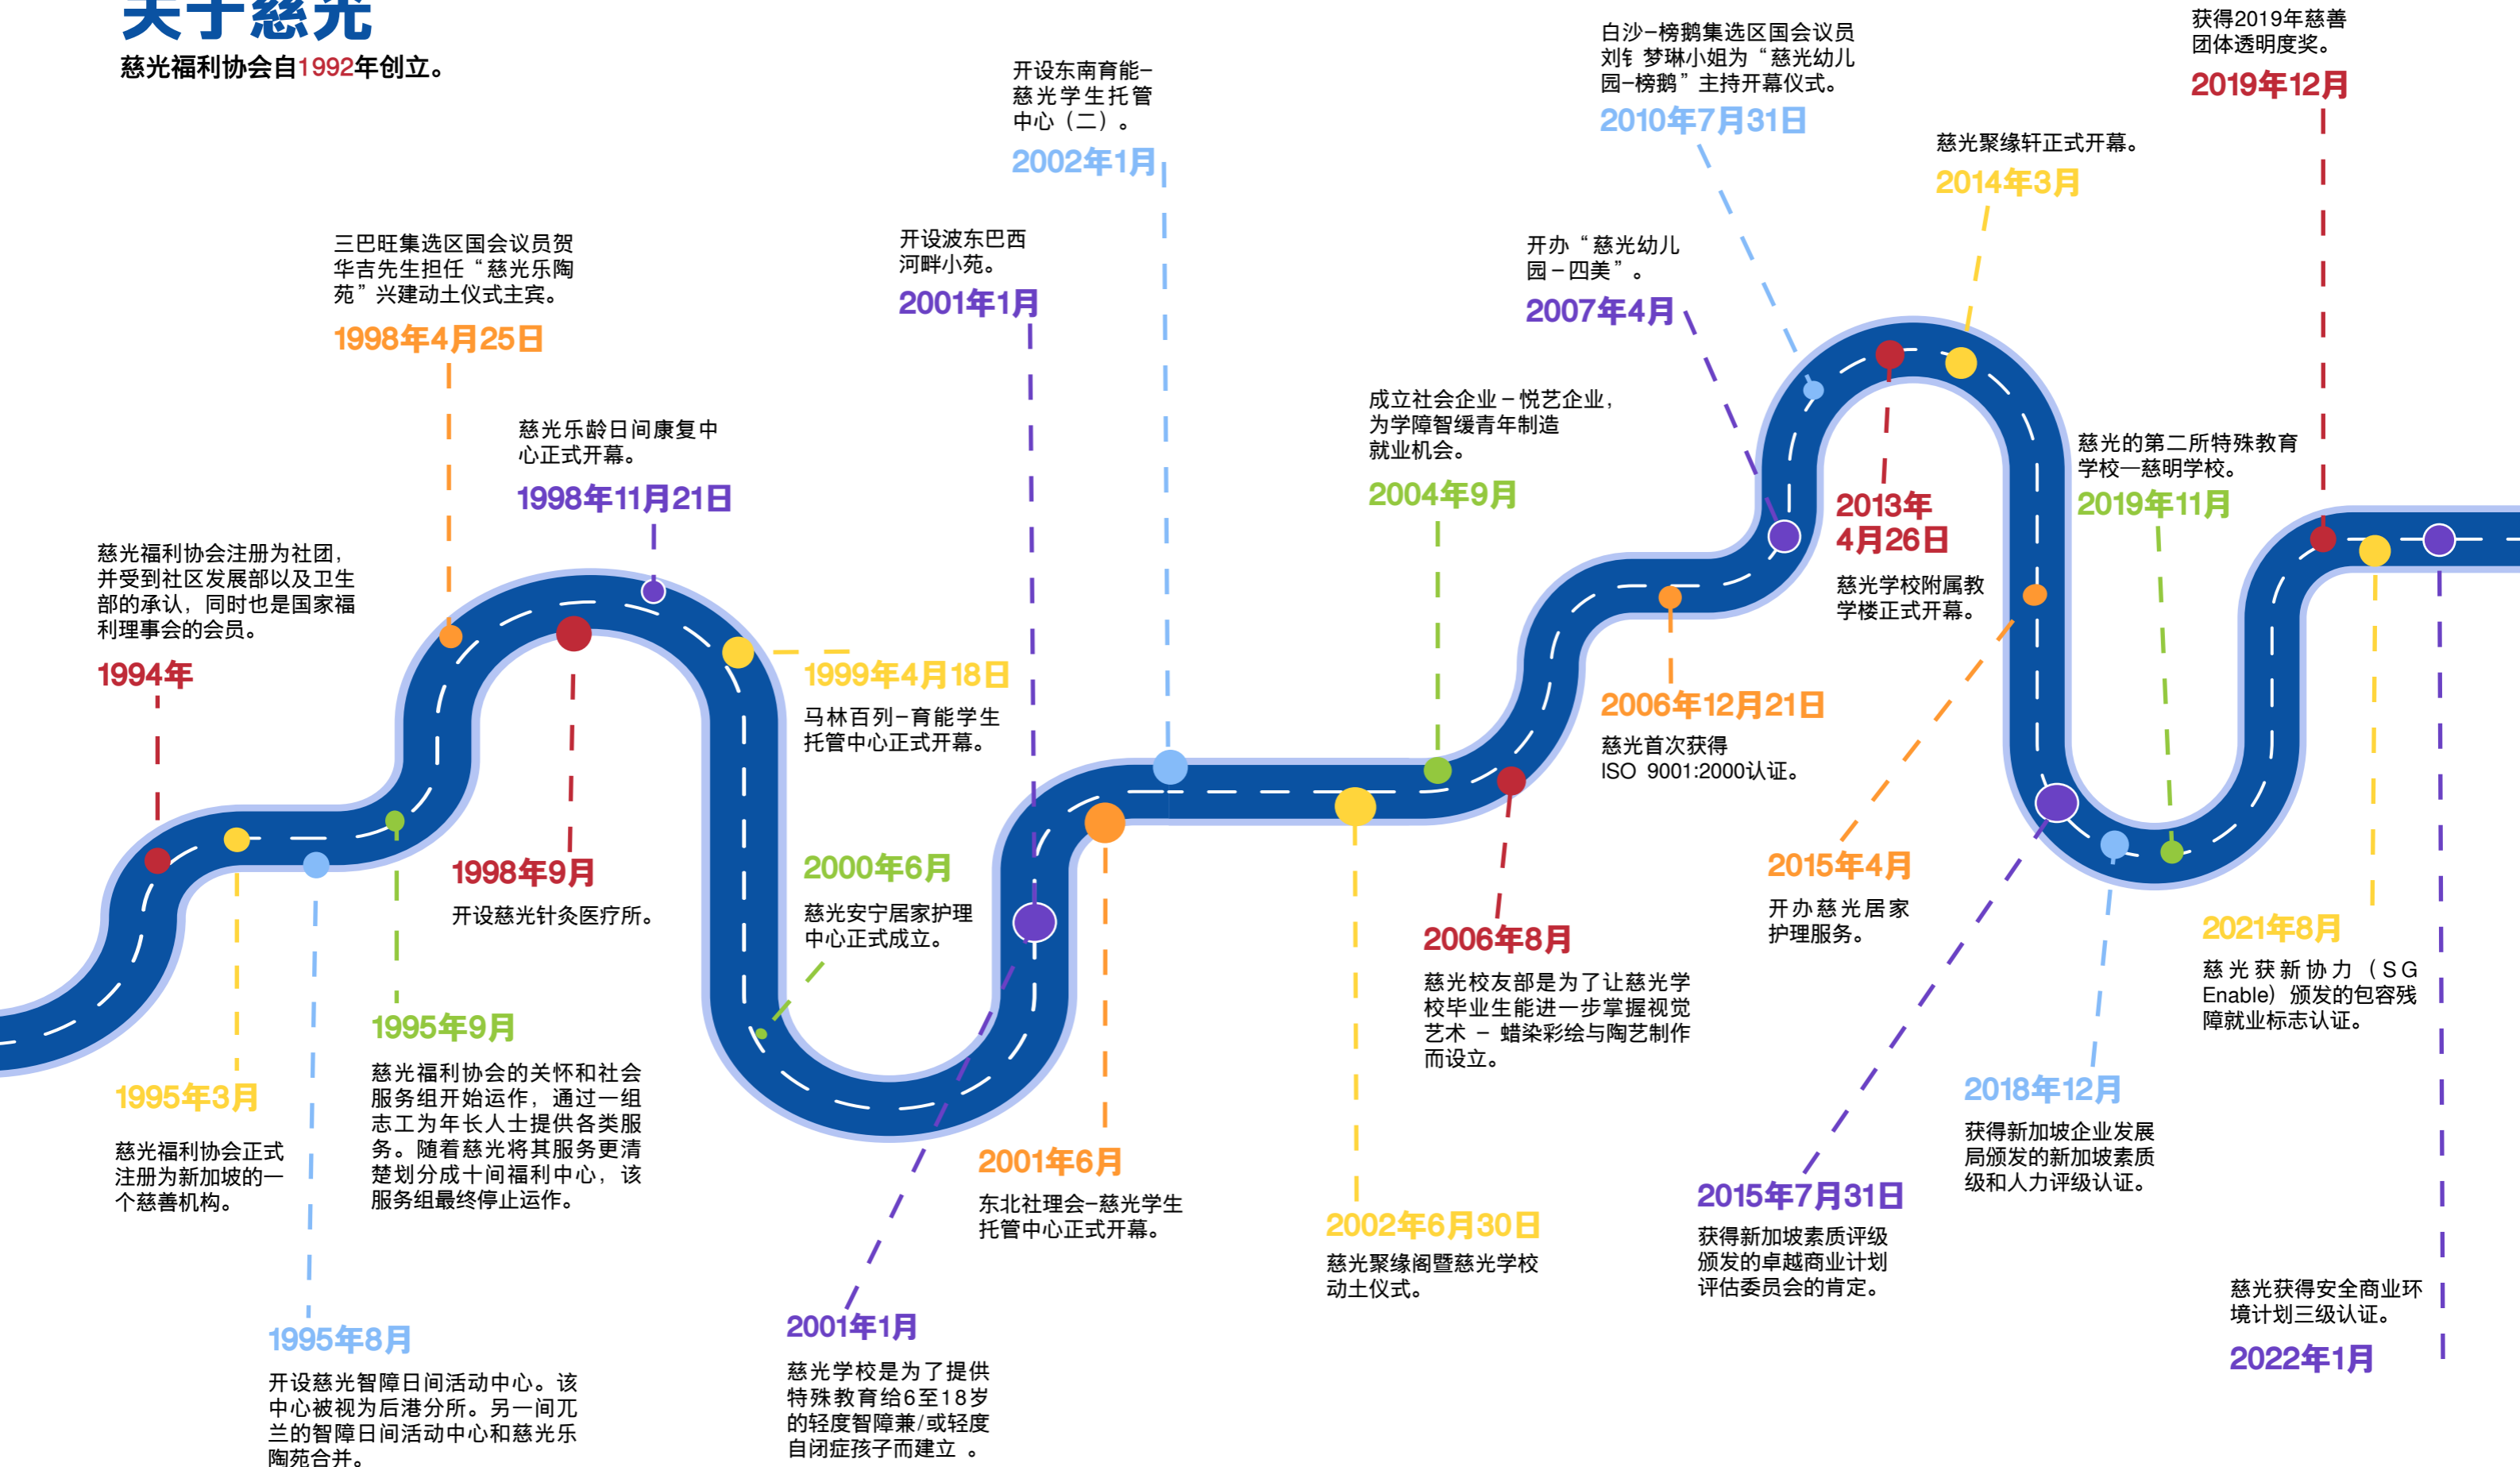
关于慈光

慈光福利协会自1992年创立。

慈光福利协会注册为社团，并受到社区发展部以及卫生部的承认，同时也是国家福利理事会的会员。
1994年

1995年3月
慈光福利协会正式注册为新加坡的一个慈善机构。

1995年8月
开设慈光智障日间活动中心。该中心被视为后港分所。另一间兀兰的智障日间活动中心和慈光乐陶苑合并。

1995年9月
慈光福利协会的关怀和社会服务组开始运作，通过一组志工为年长人士提供各类服务。随着慈光将其服务更清楚划分成十间福利中心，该服务组最终停止运作。

三巴旺集选区国会议员贺华吉先生担任“慈光乐陶苑”兴建动土仪式主宾。
1998年4月25日

1998年9月
开设慈光针灸医疗所。

慈光乐龄日间康复中心正式开幕。
1998年11月21日

1999年4月18日
马林百列–育能学生托管中心正式开幕。

2000年6月
慈光安宁居家护理中心正式成立。

开设波东巴西河畔小苑。
2001年1月

2001年1月
慈光学校是为了提供特殊教育给6至18岁的轻度智障兼/或轻度自闭症孩子而建立 。

2001年6月
东北社理会–慈光学生托管中心正式开幕。

开设东南育能–慈光学生托管中心（二）。
2002年1月

2002年6月30日
慈光聚缘阁暨慈光学校动土仪式。

成立社会企业–悦艺企业，为学障智缓青年制造就业机会。
2004年9月

2006年8月
慈光校友部是为了让慈光学校毕业生能进一步掌握视觉艺术 – 蜡染彩绘与陶艺制作而设立。

2006年12月21日
慈光首次获得 ISO 9001:2000认证。

开办“慈光幼儿园–四美”。
2007年4月

白沙–榜鹅集选区国会议员刘钅梦琳小姐为“慈光幼儿园–榜鹅”主持开幕仪式。
2010年7月31日

2013年4月26日
慈光学校附属教学楼正式开幕。

慈光聚缘轩正式开幕。
2014年3月

2015年4月
开办慈光居家护理服务。

2015年7月31日
获得新加坡素质评级颁发的卓越商业计划评估委员会的肯定。

2018年12月
获得新加坡企业发展局颁发的新加坡素质级和人力评级认证。

慈光的第二所特殊教育学校—慈明学校。
2019年11月

获得2019年慈善团体透明度奖。
2019年12月

2021年8月
慈光获新协力（SG Enable）颁发的包容残障就业标志认证。

慈光获得安全商业环境计划三级认证。
2022年1月